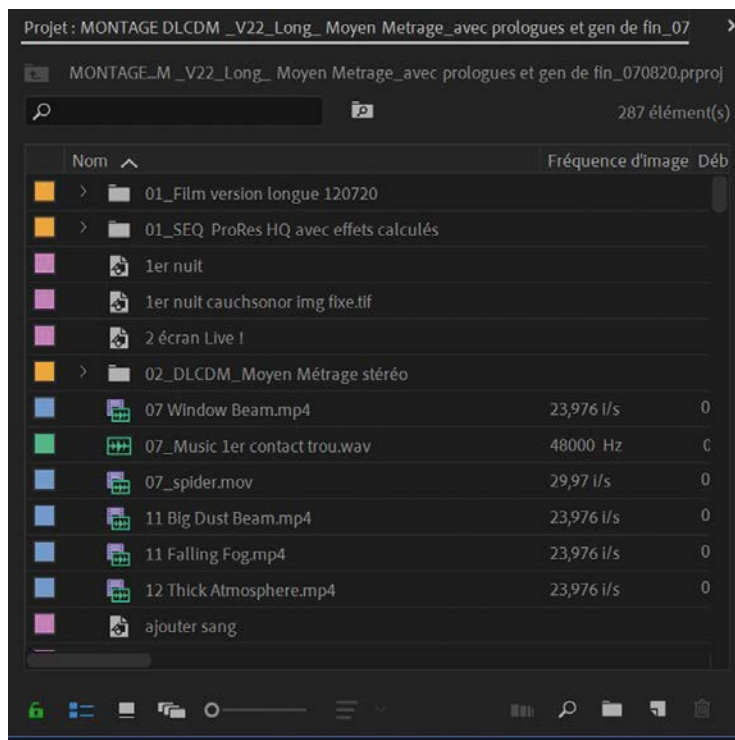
Projet : MONTAGE DLCDM _V22_Long_ Moyen Metrage_avec prologues et gen de fin_07

MONTAGE_M _V22_Long_ Moyen Metrage_avec prologues et gen de fin_070820.prproj

287 élément(s)

| Nom | Fréquence d'image | Déb |
|---|---|---|
| 01_Film version longue 120720 | | |
| 01_SEQ ProRes HQ avec effets calculés | | |
| 1er nuit | | |
| 1er nuit cauchsonor img fixe.tif | | |
| 2 écran Live ! | | |
| 02_DLCDM_Moyen Métrage stéréo | | |
| 07 Window Beam.mp4 | 23,976 i/s | 0 |
| 07_Music 1er contact trou.wav | 48000 Hz | C |
| 07_spider.mov | 29,97 i/s | 0 |
| 11 Big Dust Beam.mp4 | 23,976 i/s | 0 |
| 11 Falling Fog.mp4 | 23,976 i/s | 0 |
| 12 Thick Atmosphere.mp4 | 23,976 i/s | 0 |
| ajouter sang | | |